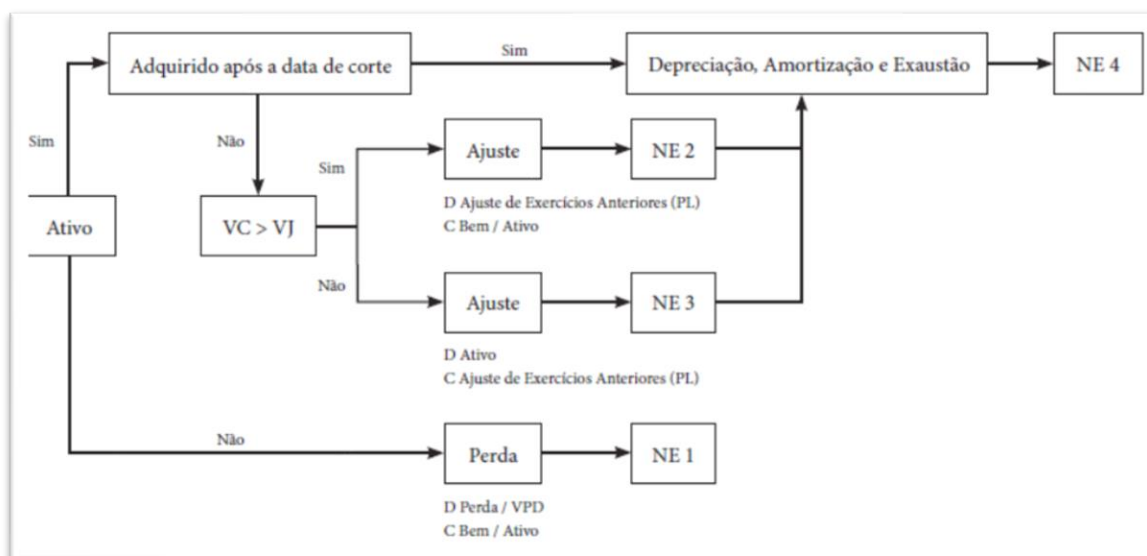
Sim

Ativo

Adquirido após a data de corte

Sim

Depreciação, Amortização e Exaustão

NE 4

Não

VC > VJ

Sim

Ajuste

NE 2

D Ajuste de Exercícios Anteriores (PL)
C Bem / Ativo

Não

Ajuste

NE 3

D Ativo
C Ajuste de Exercícios Anteriores (PL)

Não

Perda

NE 1

D Perda / VPD
C Bem / Ativo